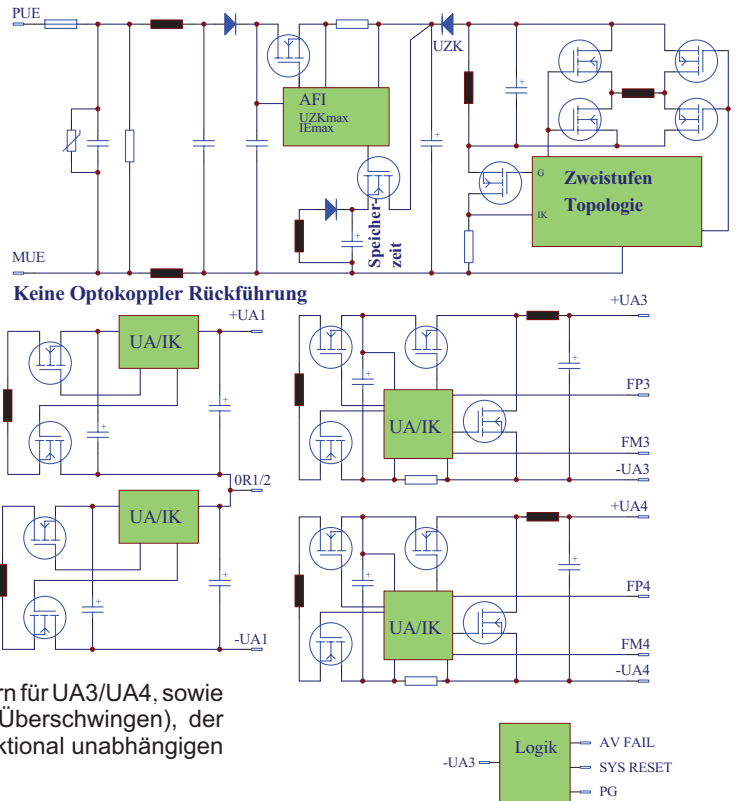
PUE
UZK
AFI
UZKmax
IEmax
Speicher-
zeit
G
IK
Zweistufen
Topologie
MUE
Keine Optokoppler Rückführung
+UA1
UA/IK
0R1/2
UA/IK
-UA1
+UA3
FP3
UA/IK
FM3
-UA3
+UA4
FP4
UA/IK
FM4
-UA4
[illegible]rn für UA3/UA4, sowie
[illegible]Überschwingen), der
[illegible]ktional unabhängigen
Logik
-UA3
AV FAIL
SYS RESET
PG